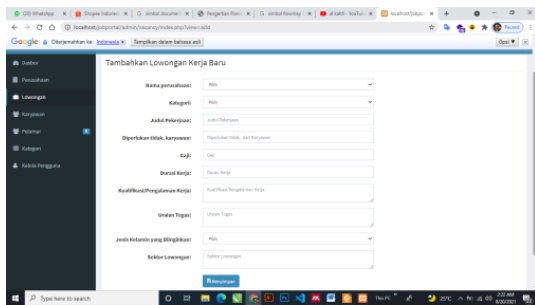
(20) WhatsApp | Shopee Indonesia | simbol docume | Pengertian Flow | simbol flowchar | al-kahfi - YouTu | localhost/jobport

localhost/jobportal/admin/vacancy/index.php?view=add

Google Diterjemahkan ke: Indonesia Tampilkan dalam bahasa asli Opsi

Dasbor
Perusahaan
Lowongan
Karyawan
Pelamar
Kategori
Kelola Pengguna

Tambahkan Lowongan Kerja Baru

Nama perusahaan: Pilih
Kategori: Pilih
Judul Pekerjaan: Judul Pekerjaan
Diperlukan tidak. karyawan: Diperlukan tidak. dari Karyawan
Gaji: Gaji
Durasi Kerja: Durasi Kerja
Kualifikasi/Pengalaman Kerja: Kualifikasi/Pengalaman Kerja
Uraian Tugas: Uraian Tugas
Jenis Kelamin yang Diinginkan: Pilih
Sektor Lowongan: Sektor Lowongan

Menyimpan

Type here to search

Paused

20°C

2:22 AM 6/20/2021